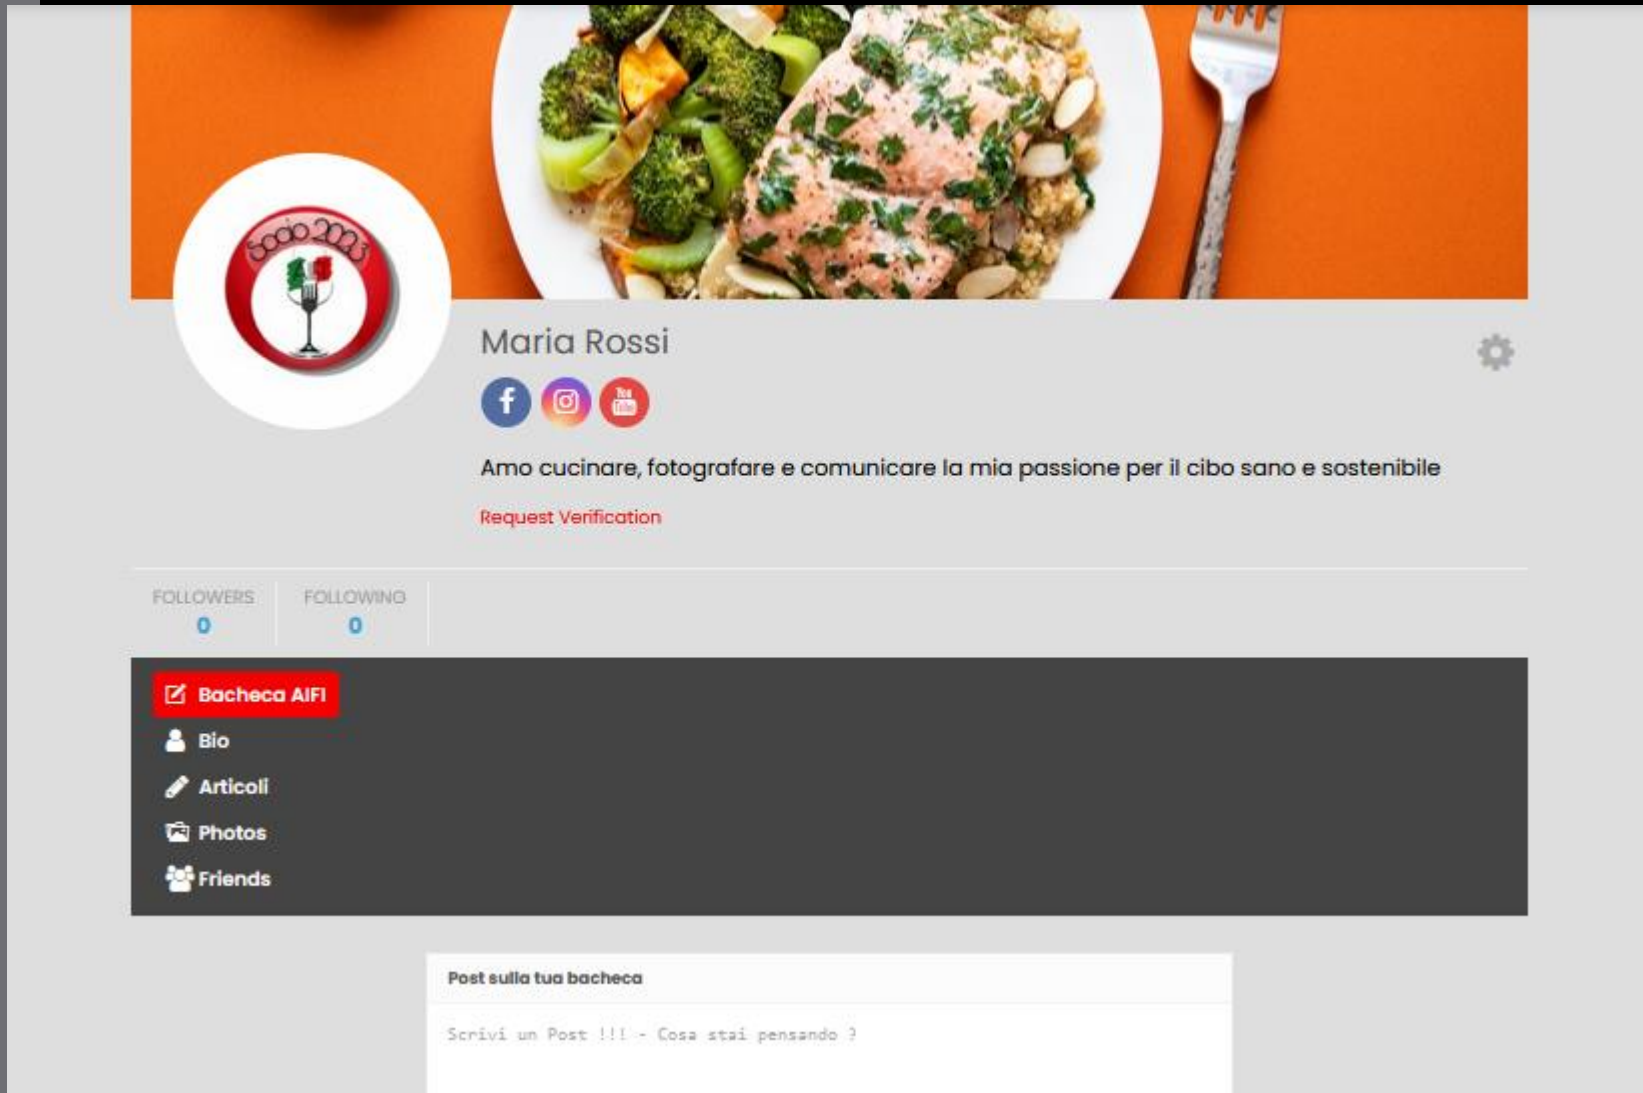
Socio 2023

Maria Rossi

You Tube

Amo cucinare, fotografare e comunicare la mia passione per il cibo sano e sostenibile

Request Verification

| FOLLOWERS | FOLLOWING |
|---|---|
| 0 | 0 |

Bacheca AIFI
Bio
Articoli
Photos
Friends

Post sulla tua bacheca

Scrivi un Post !!! - Cosa stai pensando ?